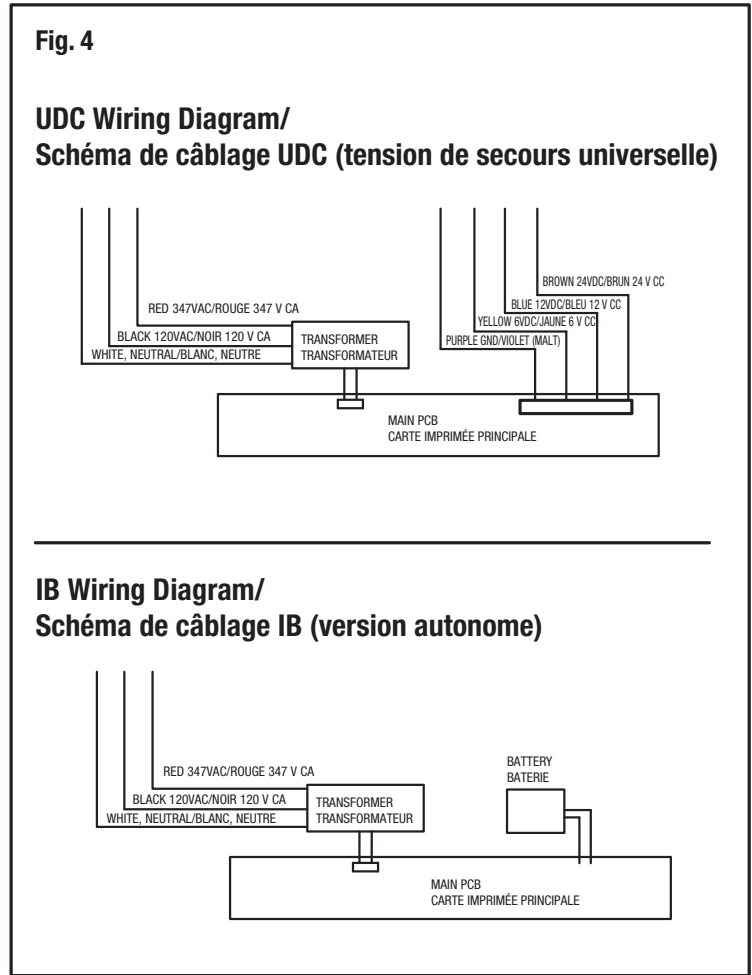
Fig. 4

UDC Wiring Diagram/
Schéma de câblage UDC (tension de secours universelle)

RED 347VAC/ROUGE 347 V CA
BLACK 120VAC/NOIR 120 V CA
WHITE, NEUTRAL/BLANC, NEUTRE
TRANSFORMER
TRANSFORMATEUR

BROWN 24VDC/BRUN 24 V CC
BLUE 12VDC/BLEU 12 V CC
YELLOW 6VDC/JAUNE 6 V CC
PURPLE GND/VIOLET (MALT)

MAIN PCB
CARTE IMPRIMÉE PRINCIPALE

IB Wiring Diagram/
Schéma de câblage IB (version autonome)

RED 347VAC/ROUGE 347 V CA
BLACK 120VAC/NOIR 120 V CA
WHITE, NEUTRAL/BLANC, NEUTRE
TRANSFORMER
TRANSFORMATEUR

BATTERY
BATERIE

MAIN PCB
CARTE IMPRIMÉE PRINCIPALE